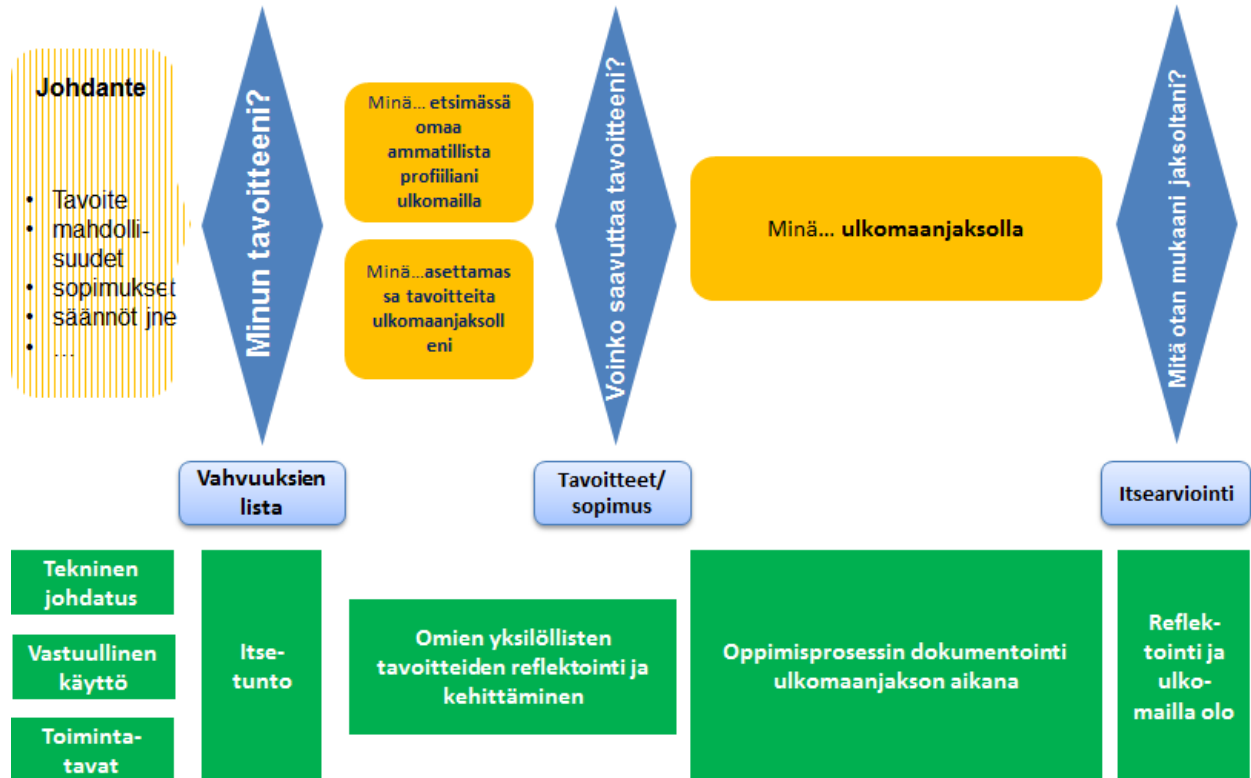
Johdante

- Tavoite
- mahdollisuudet
- sopimukset
- säännöt jne
- …

Minun tavoitteeni?

Minä… etsimässä omaa ammatillista profiiliani ulkomailla

Minä…asettamassa tavoitteita ulkomaanjaksolleni

Voinko saavuttaa tavoitteeni?

Minä… ulkomaanjaksolla

Mitä otan mukaani jaksoltani?

Vahvuuksien lista

Tavoitteet/ sopimus

Itsearviointi

Tekninen johdatus

Vastuullinen käyttö

Toimintatavat

Itsetunto

Omien yksilöllisten tavoitteiden reflektointi ja kehittäminen

Oppimisprosessin dokumentointi ulkomaanjakson aikana

Reflektointi ja ulkomailla olo